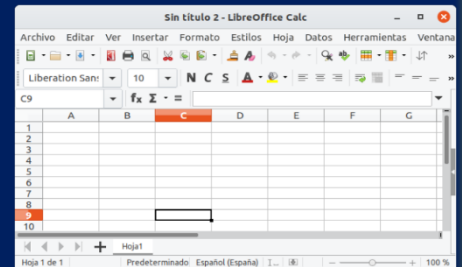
Sin título 2 - LibreOffice Calc

Archivo Editar Ver Insertar Formato Estilos Hoja Datos Herramientas Ventana

Liberation Sans 10 N C S A

C9 fx Σ =

| | A | B | C | D | E | F | G |
|---|---|---|---|---|---|---|---|
| 1 | | | | | | | |
| 2 | | | | | | | |
| 3 | | | | | | | |
| 4 | | | | | | | |
| 5 | | | | | | | |
| 6 | | | | | | | |
| 7 | | | | | | | |
| 8 | | | | | | | |
| 9 | | | | | | | |
| 10 | | | | | | | |

Hoja1

Hoja 1 de 1 Predeterminado Español (España) 100 %